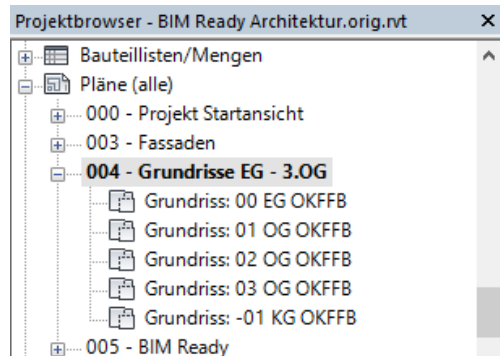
Projektbrowser - BIM Ready Architektur.orig.rvt ×

Bauteillisten/Mengen
Pläne (alle)
000 - Projekt Startansicht
003 - Fassaden
004 - Grundrisse EG - 3.OG
Grundriss: 00 EG OKFFB
Grundriss: 01 OG OKFFB
Grundriss: 02 OG OKFFB
Grundriss: 03 OG OKFFB
Grundriss: -01 KG OKFFB
005 - BIM Ready